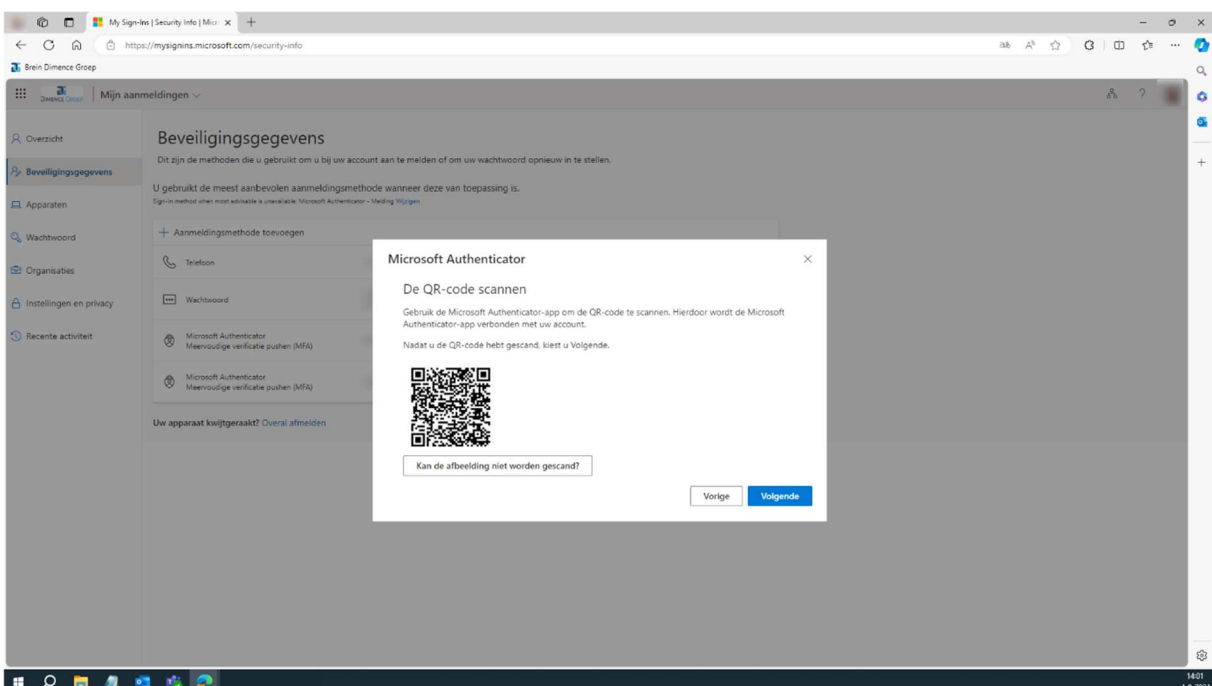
My Sign-Ins | Security Info | Micr ×

https://mysignins.microsoft.com/security-info

Brein Dimence Groep

Dimence Groep | Mijn aanmeldingen

Overzicht

Beveiligingsgegevens

Apparaten

Wachtwoord

Organisaties

Instellingen en privacy

Recente activiteit

Beveiligingsgegevens

Dit zijn de methoden die u gebruikt om u bij uw account aan te melden of om uw wachtwoord opnieuw in te stellen.

U gebruikt de meest aanbevolen aanmeldingsmethode wanneer deze van toepassing is.

Sign-in method when most advisable is unavailable: Microsoft Authenticator - Melding Wijzigen

+ Aanmeldingsmethode toevoegen

Telefoon

Wachtwoord

Microsoft Authenticator
Meervoudige verificatie pushen (MFA)

Microsoft Authenticator
Meervoudige verificatie pushen (MFA)

Uw apparaat kwijtgeraakt? Overal afmelden

Microsoft Authenticator

De QR-code scannen

Gebruik de Microsoft Authenticator-app om de QR-code te scannen. Hierdoor wordt de Microsoft Authenticator-app verbonden met uw account.

Nadat u de QR-code hebt gescand, kiest u Volgende.

Kan de afbeelding niet worden gescand?

Vorige

Volgende

14:01